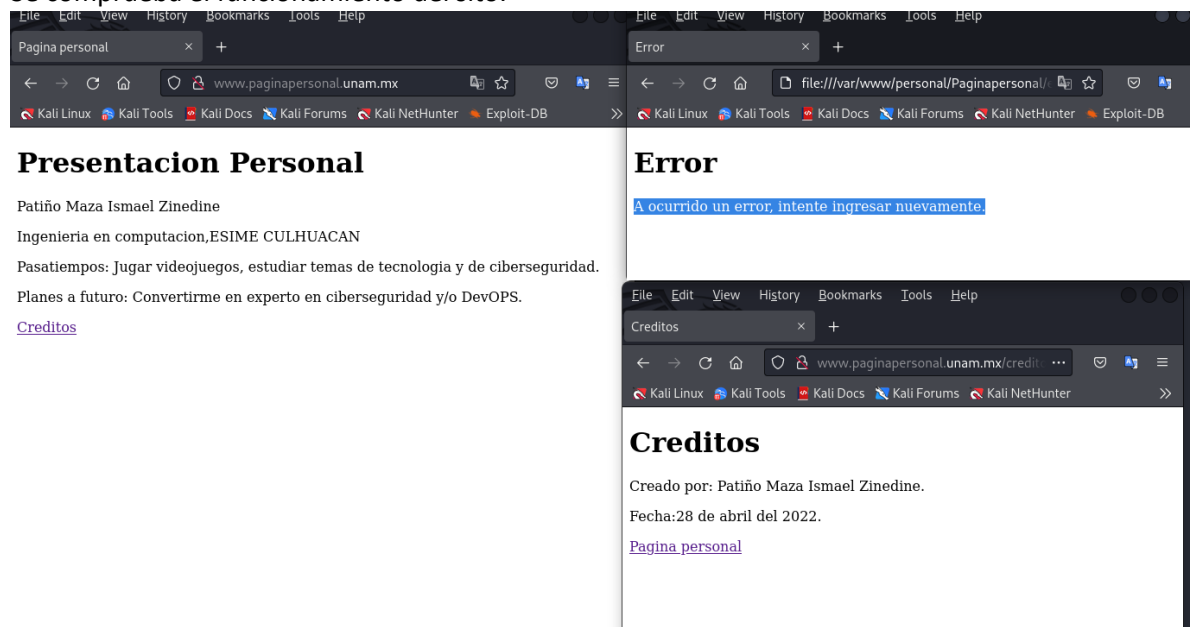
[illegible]

File Edit View History Bookmarks Tools Help

Pagina personal ×

www.paginapersonal.unam.mx

Kali Linux Kali Tools Kali Docs Kali Forums Kali NetHunter Exploit-DB

# Presentacion Personal

Patiño Maza Ismael Zinedine

Ingenieria en computacion,ESIME CULHUACAN

Pasatiempos: Jugar videojuegos, estudiar temas de tecnologia y de ciberseguridad.

Planes a futuro: Convertirme en experto en ciberseguridad y/o DevOPS.

Creditos

File Edit View History Bookmarks Tools Help

Error ×

file:///var/www/personal/Paginapersonal/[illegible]

Kali Linux Kali Tools Kali Docs Kali Forums Kali NetHunter Exploit-DB

# Error

A ocurrido un error, intente ingresar nuevamente.

File Edit View History Bookmarks Tools Help

Creditos ×

www.paginapersonal.unam.mx/credit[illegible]

Kali Linux Kali Tools Kali Docs Kali Forums Kali NetHunter

# Creditos

Creado por: Patiño Maza Ismael Zinedine.

Fecha:28 de abril del 2022.

Pagina personal